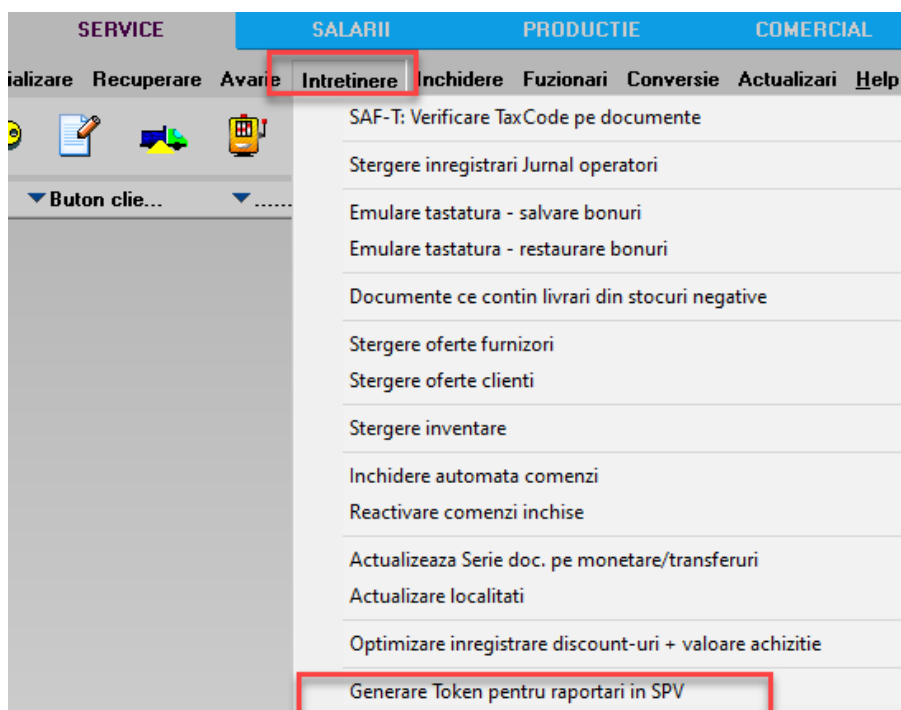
SERVICE SALARII PRODUCTIE COMERCIAL

ializare Recuperare Avarie Intretinere Inchidere Fuzionari Conversie Actualizari Help

Buton clie... .....

SAF-T: Verificare TaxCode pe documente

Stergere inregistrari Jurnal operatori

Emulare tastatura - salvare bonuri
Emulare tastatura - restaurare bonuri

Documente ce contin livrari din stocuri negative

Stergere oferte furnizori
Stergere oferte clienti

Stergere inventare

Inchidere automata comenzi
Reactivare comenzi inchise

Actualizeaza Serie doc. pe monetare/transferuri
Actualizare localitati

Optimizare inregistrare discount-uri + valoare achizitie

Generare Token pentru raportari in SPV